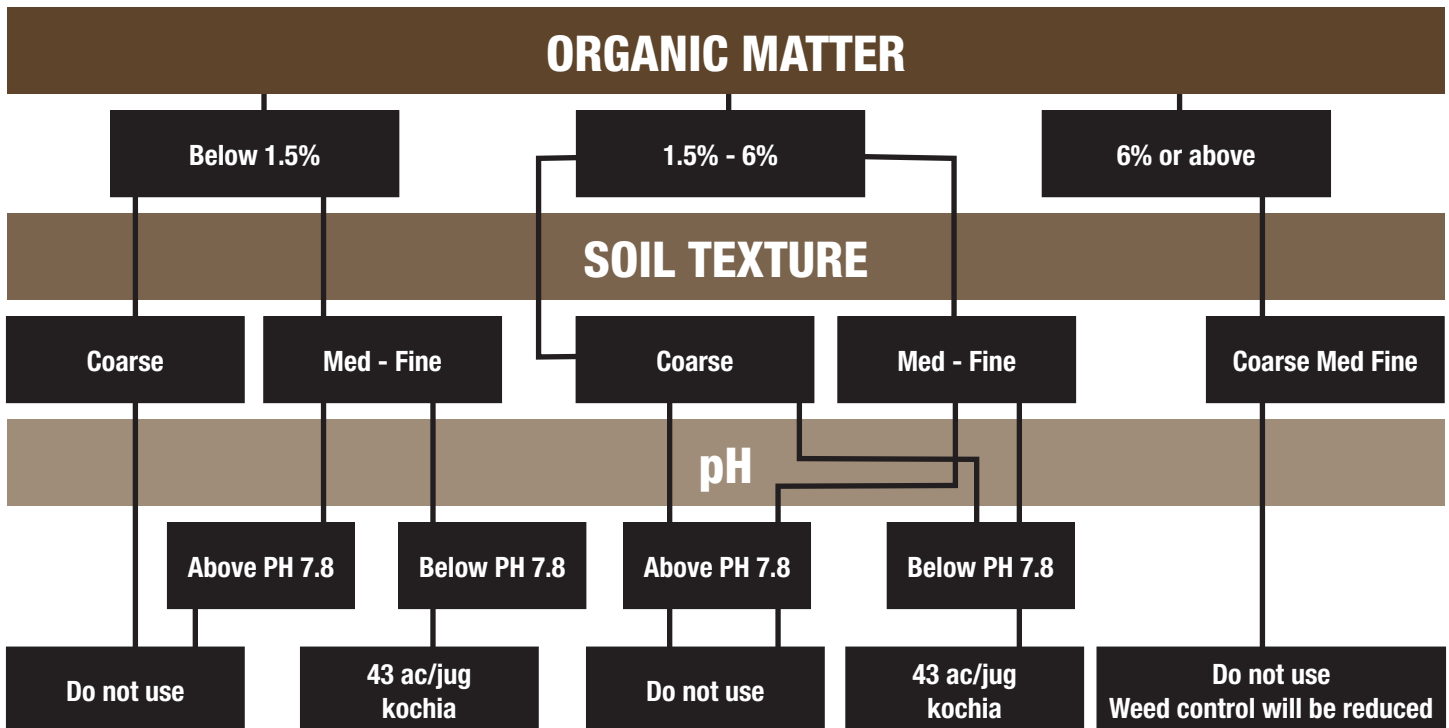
ORGANIC MATTER

Below 1.5%

1.5% - 6%

6% or above

SOIL TEXTURE

Coarse

Med - Fine

Coarse

Med - Fine

Coarse Med Fine

pH

Above PH 7.8

Below PH 7.8

Above PH 7.8

Below PH 7.8

Do not use

43 ac/jug kochia

Do not use

43 ac/jug kochia

Do not use
Weed control will be reduced